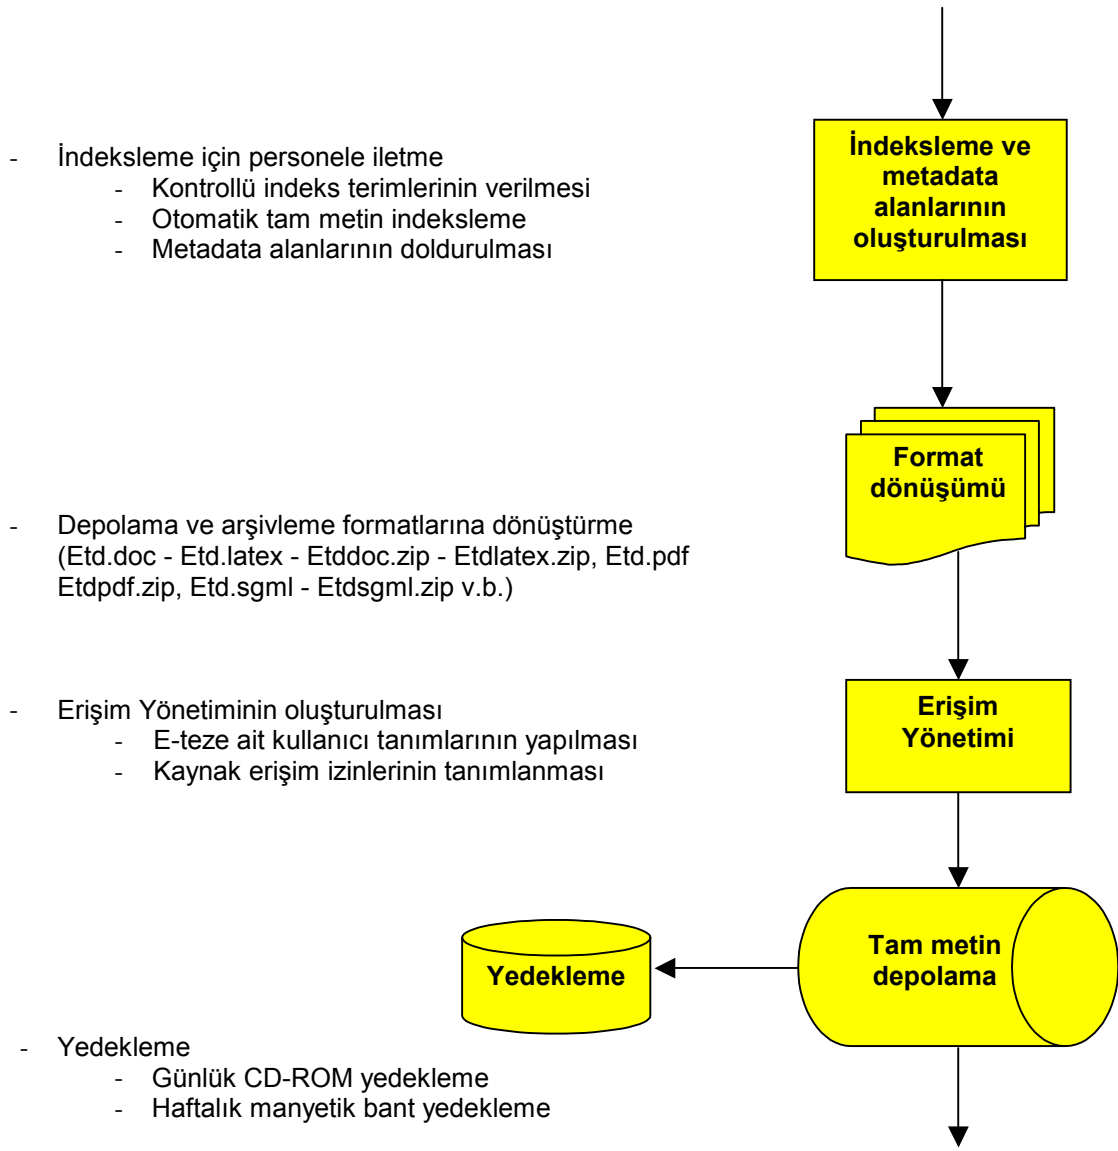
- İndeksleme için personele iletme
  - Kontrollü indeks terimlerinin verilmesi
  - Otomatik tam metin indeksleme
  - Metadata alanlarının doldurulması

İndeksleme ve metadata alanlarının oluşturulması

Format dönüşümü

- Depolama ve arşivleme formatlarına dönüştürme (Etd.doc - Etd.latex - Etddoc.zip - Etdlatex.zip, Etd.pdf Etdpdf.zip, Etd.sgml - Etdsgml.zip v.b.)

- Erişim Yönetiminin oluşturulması
  - E-teze ait kullanıcı tanımlarının yapılması
  - Kaynak erişim izinlerinin tanımlanması

Erişim Yönetimi

Yedekleme

Tam metin depolama

- Yedekleme
  - Günlük CD-ROM yedekleme
  - Haftalık manyetik bant yedekleme